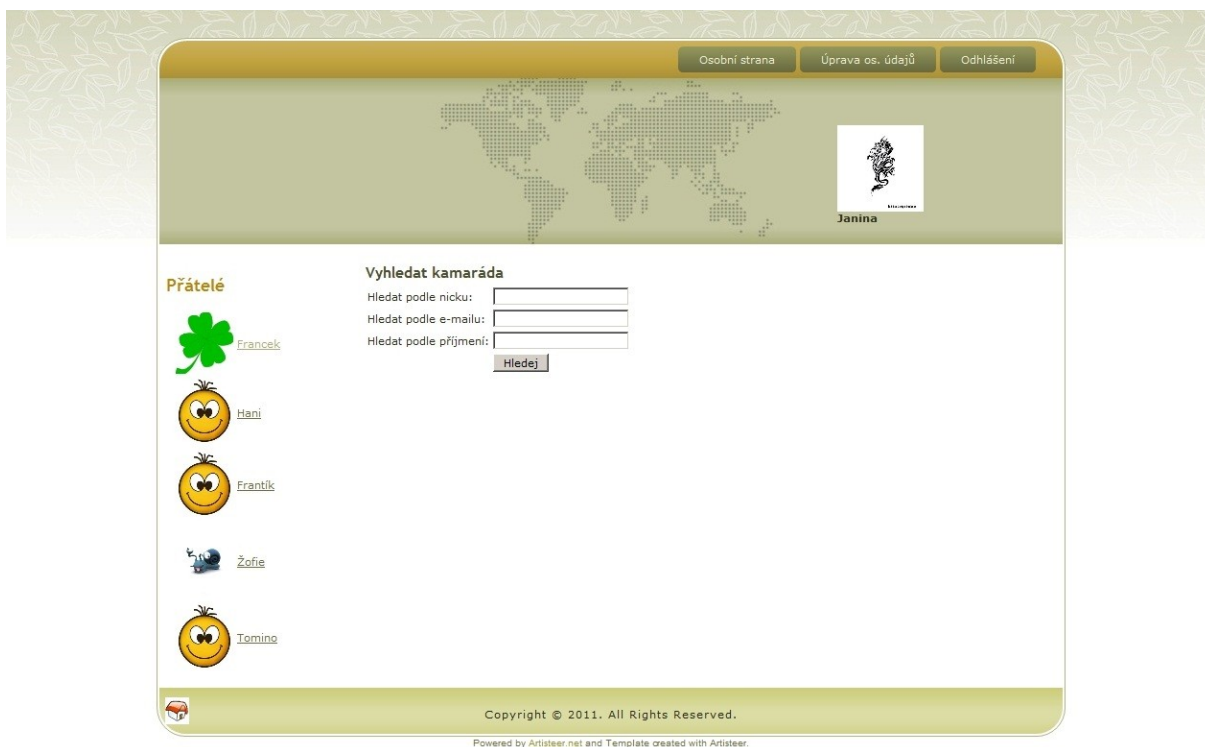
Osobní strana | Úprava os. údajů | Odhlášení

Janina

Přátelé

Francek

Hani

Frantík

Žofie

Tomino

Vyhledat kamaráda

Hledat podle nicku:

Hledat podle e-mailu:

Hledat podle příjmení:

Hledej

Copyright © 2011. All Rights Reserved.

Powered by Artisteer.net and Template created with Artisteer.